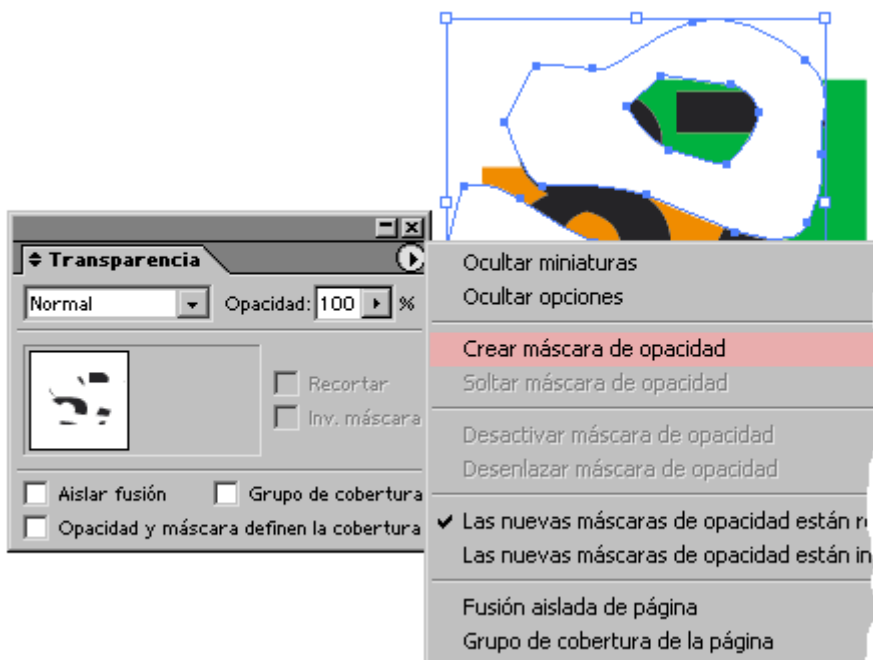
Transparencia

Normal

Opacidad: 100 %

Recortar

Inv. máscara

Aislar fusión

Grupo de cobertura

Opacidad y máscara definen la cobertura

Ocultar miniaturas

Ocultar opciones

Crear máscara de opacidad

Soltar máscara de opacidad

Desactivar máscara de opacidad

Desenlazar máscara de opacidad

✔ Las nuevas máscaras de opacidad están r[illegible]

Las nuevas máscaras de opacidad están in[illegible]

Fusión aislada de página

Grupo de cobertura de la página